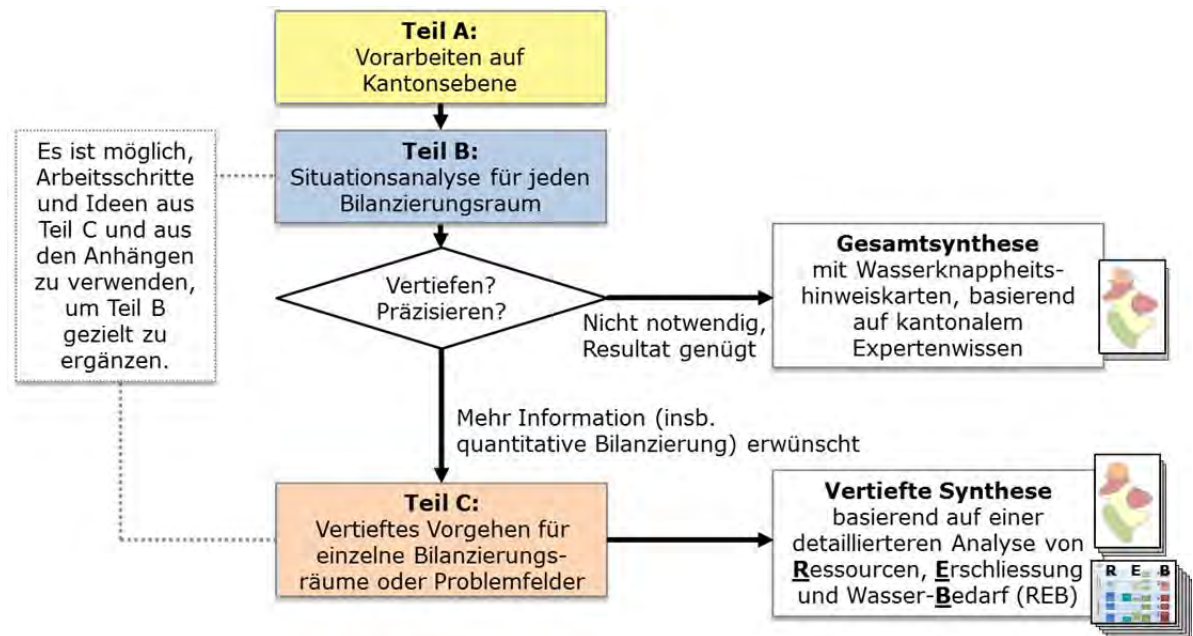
**Teil A:**
Vorarbeiten auf Kantonsebene

Es ist möglich, Arbeitsschritte und Ideen aus Teil C und aus den Anhängen zu verwenden, um Teil B gezielt zu ergänzen.

**Teil B:**
Situationsanalyse für jeden Bilanzierungsraum

Vertiefen? Präzisieren?

Nicht notwendig, Resultat genügt

**Gesamtsynthese**
mit Wasserknappheitshinweiskarten, basierend auf kantonalem Expertenwissen

Mehr Information (insb. quantitative Bilanzierung) erwünscht

**Teil C:**
Vertieftes Vorgehen für einzelne Bilanzierungsräume oder Problemfelder

**Vertiefte Synthese**
basierend auf einer detaillierteren Analyse von **R**essourcen, **E**rschliessung und Wasser-**B**edarf (REB)

R E B